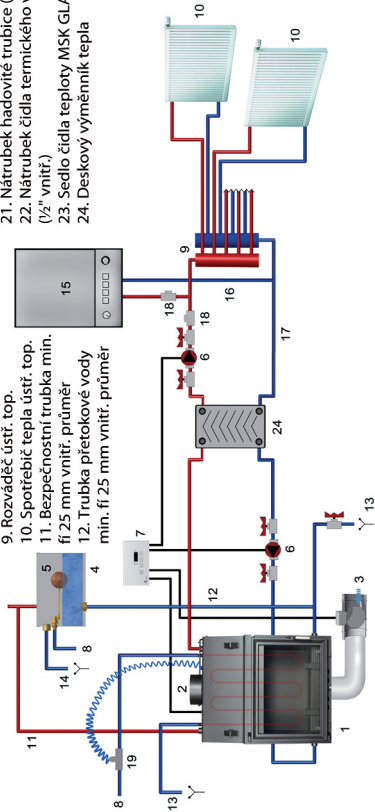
9. Rozváděč ústř. top.
10. Spotřebič tepla ústř. top.
11. Bezpečnostní trubka min. fí 25 mm vnitř. průměr
12. Trubka přetokové vody min. fí 25 mm vnitř. průměr

21. Nátrubek hadovité trubice (
22. Nátrubek čidla termického v
(½" vnitř.)
23. Sedlo čidla teploty MSK GLA
24. Deskový výměník tepla

10
10
9
15
18
18
16
17
6
24
7
6
13
5
4
8
14
12
3
2
11
19
8
13
1